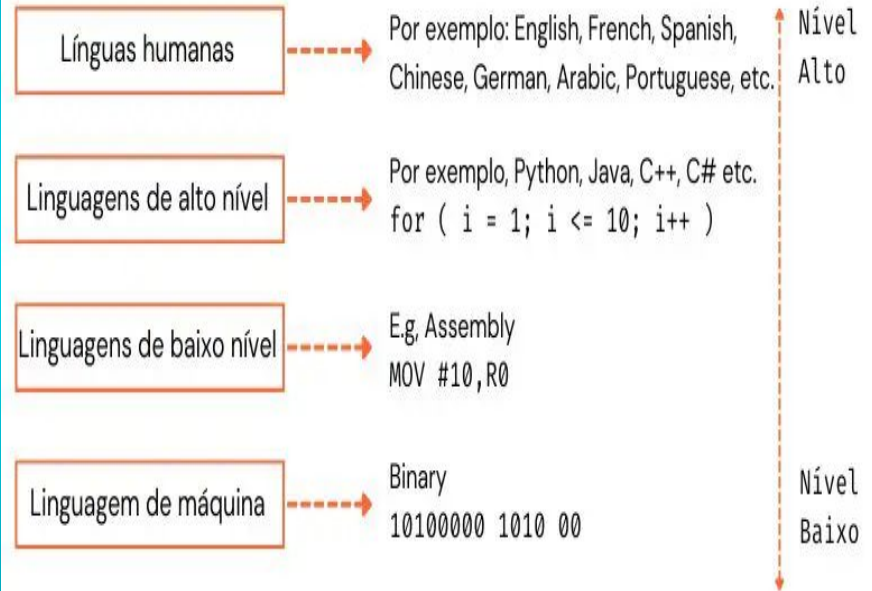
Línguas humanas

Por exemplo: English, French, Spanish, Chinese, German, Arabic, Portuguese, etc.

Nível Alto

Linguagens de alto nível

Por exemplo, Python, Java, C++, C# etc.
for ( i = 1; i <= 10; i++ )

Linguagens de baixo nível

E.g. Assembly
MOV #10,R0

Linguagem de máquina

Binary
10100000 1010 00

Nível Baixo